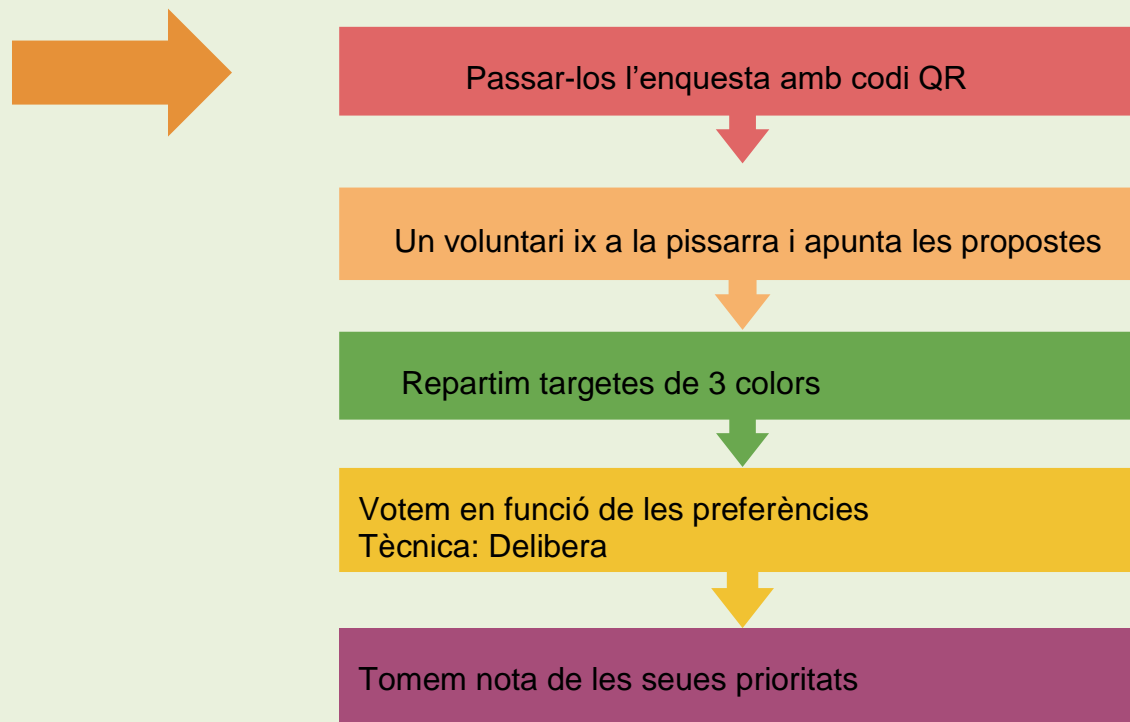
Passar-los l’enquesta amb codi QR

Un voluntari ix a la pissarra i apunta les propostes

Repartim targetes de 3 colors

Votem en funció de les preferències
Tècnica: Delibera

Tomem nota de les seues prioritats